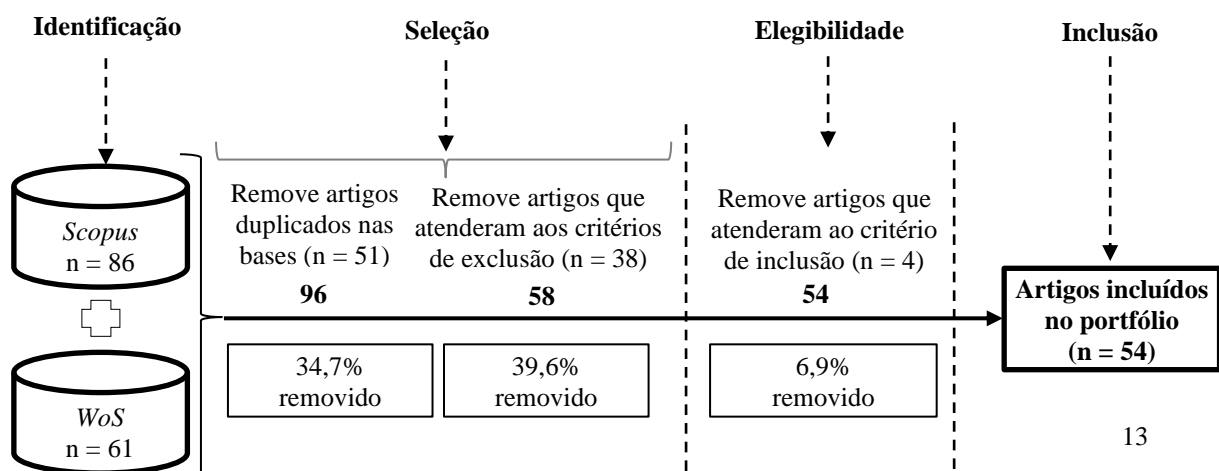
Identificação

Seleção

Elegibilidade

Inclusão

*Scopus*
n = 86

*WoS*
n = 61

Remove artigos duplicados nas bases (n = 51)

96

Remove artigos que atenderam aos critérios de exclusão (n = 38)

58

Remove artigos que atenderam ao critério de inclusão (n = 4)

54

Artigos incluídos no portfólio (n = 54)

34,7% removido

39,6% removido

6,9% removido

13